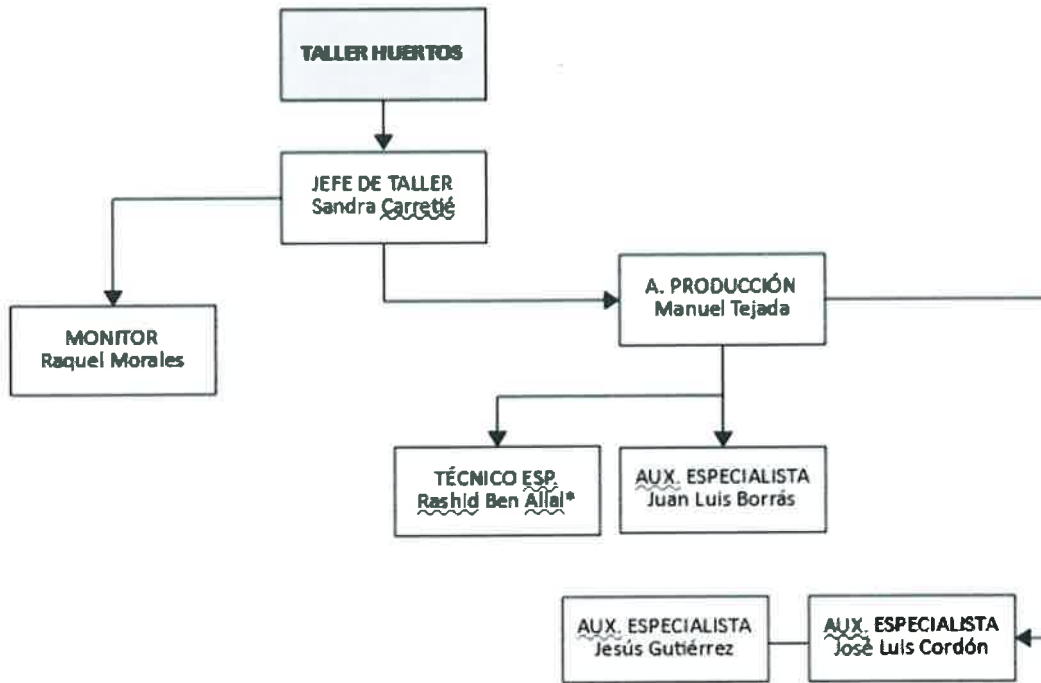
TALLER HUERTOS

JEFE DE TALLER
Sandra Carretié

MONITOR
Raquel Morales

A. PRODUCCIÓN
Manuel Tejada

TÉCNICO ESP.
Rashid Ben Allal*

AUX. ESPECIALISTA
Juan Luis Borrás

AUX. ESPECIALISTA
Jesús Gutiérrez

AUX. ESPECIALISTA
José Luis Cordón